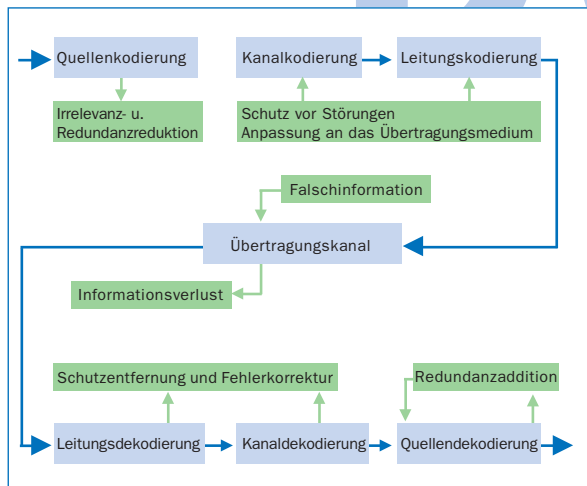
Quellenkodierung

Kanalkodierung

Leitungskodierung

Irrelevanz- u. Redundanzreduktion

Schutz vor Störungen
Anpassung an das Übertragungsmedium

Falschinformation

Übertragungskanal

Informationsverlust

Schutzentfernung und Fehlerkorrektur

Redundanzaddition

Leitungsdekodierung

Kanaldekodierung

Quellendekodierung